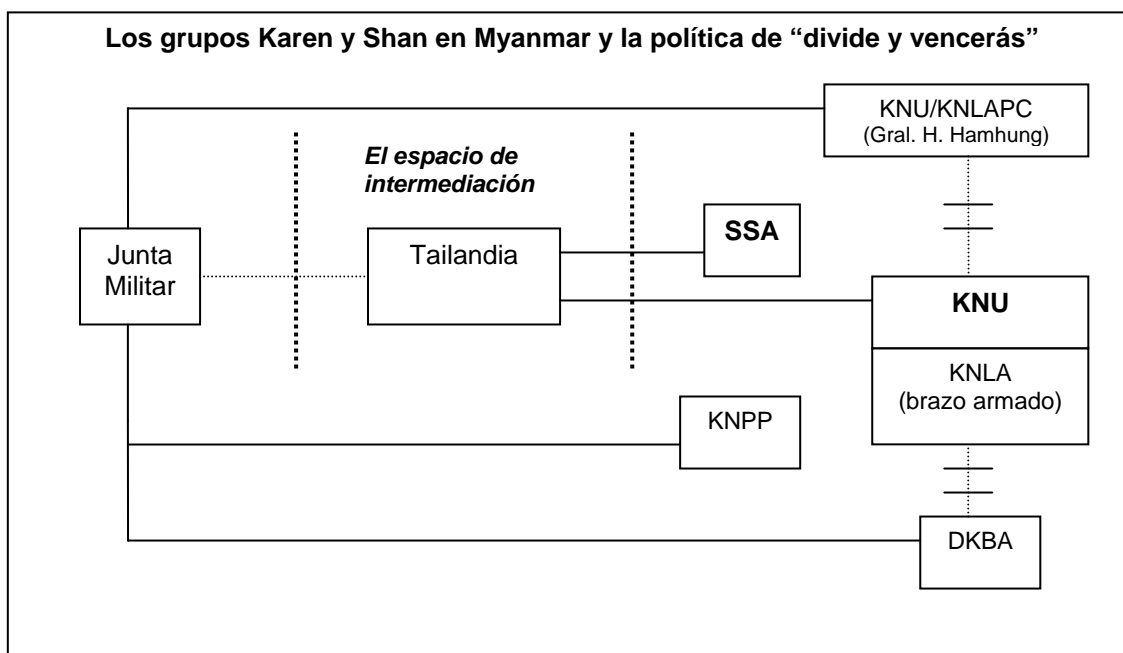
Los grupos Karen y Shan en Myanmar y la política de “divide y vencerás”

KNU/KNLAPC
(Gral. H. Hamhung)

El espacio de intermediación

Junta Militar

Tailandia

SSA

KNU

KNLA
(brazo armado)

KNPP

DKBA